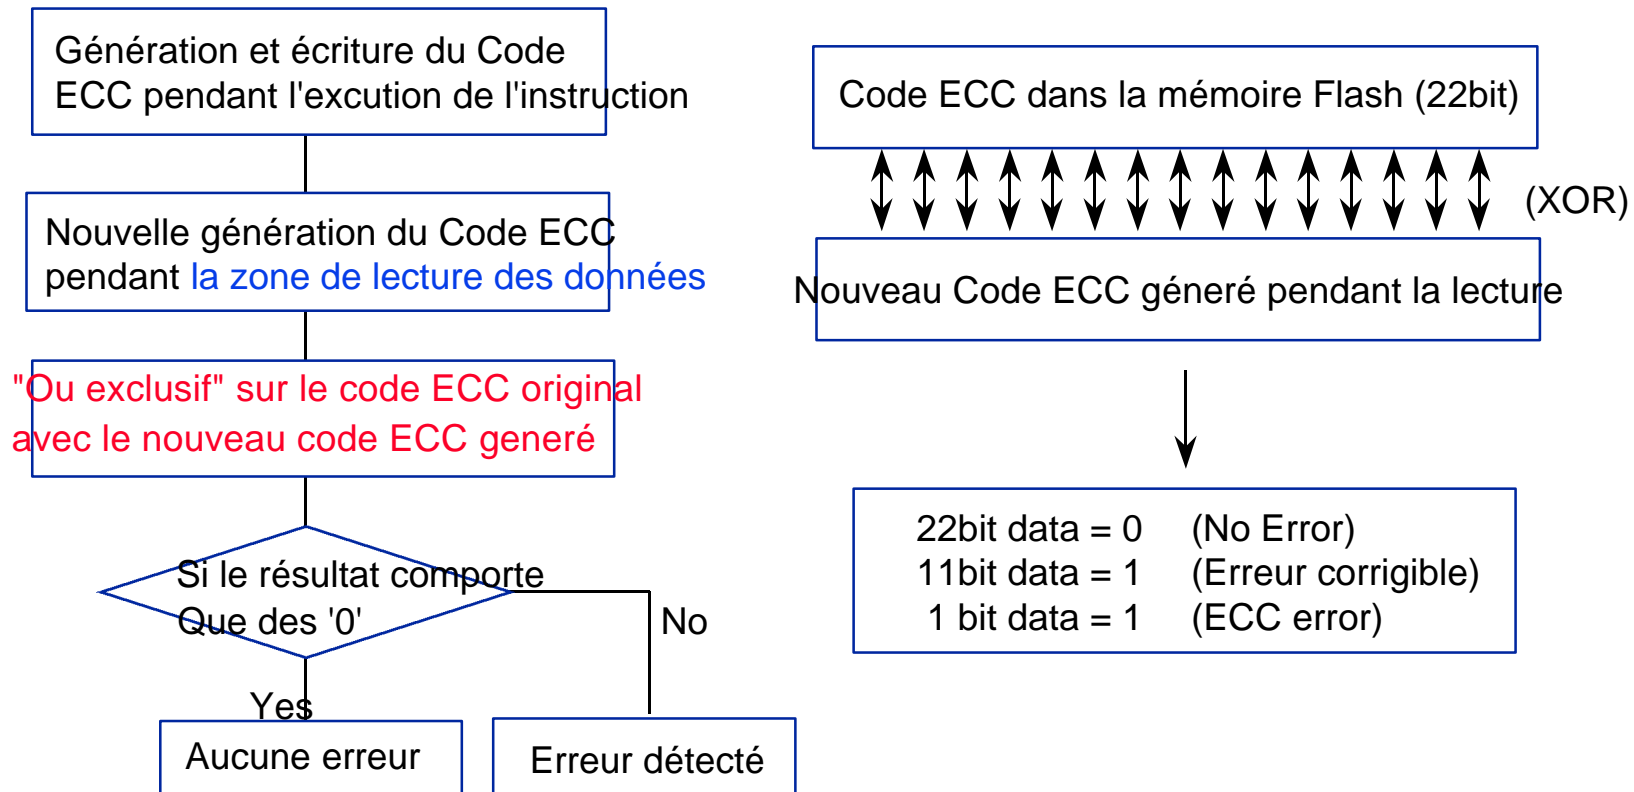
Génération et écriture du Code ECC pendant l'excution de l'instruction

Nouvelle génération du Code ECC pendant la zone de lecture des données

"Ou exclusif" sur le code ECC original avec le nouveau code ECC generé

Si le résultat comporte Que des '0'

No

Yes

Aucune erreur

Erreur détecté

Code ECC dans la mémoire Flash (22bit)

(XOR)

Nouveau Code ECC generé pendant la lecture

22bit data = 0 (No Error)
11bit data = 1 (Erreur corrigible)
1 bit data = 1 (ECC error)